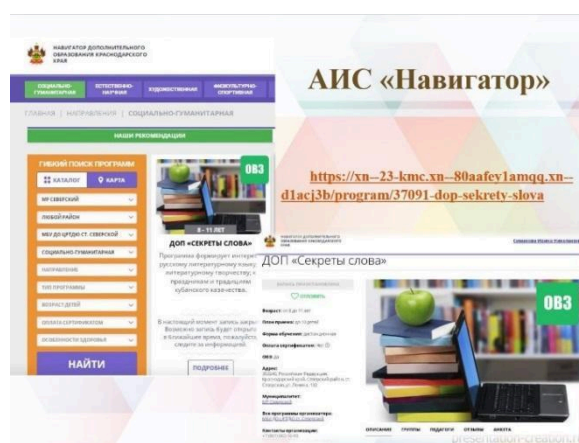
НАВИГАТОР ДОПОЛНИТЕЛЬНОГО ОБРАЗОВАНИЯ КРАСНОДАРСКОГО КРАЯ

СОЦИАЛЬНО-ГУМАНИТАРНАЯ
ЕСТЕСТВЕННО-НАУЧНАЯ
ХУДОЖЕСТВЕННАЯ
ФИЗКУЛЬТУРНО-СПОРТИВНАЯ

ГЛАВНАЯ | НАПРАВЛЕНИЯ | СОЦИАЛЬНО-ГУМАНИТАРНАЯ

НАШИ РЕКОМЕНДАЦИИ

ГИБКИЙ ПОИСК ПРОГРАММ
КАТАЛОГ
КАРТА
МР СЕВЕРСКИЙ
ЛЮБОЙ РАЙОН
МБУ ДО ЦРТДЮ СТ. СЕВЕРСКОЙ
СОЦИАЛЬНО-ГУМАНИТАРНАЯ
НАПРАВЛЕНИЕ
ТИП ПРОГРАММЫ
ВОЗРАСТ ДЕТЕЙ
ОПЛАТА СЕРТИФИКАТОМ
ОСОБЕННОСТИ ЗДОРОВЬЯ
НАЙТИ

8 - 11 ЛЕТ
ОВЗ
ДОП «СЕКРЕТЫ СЛОВА»
Программа формирует интерес к русскому литературному языку, литературному творчеству, праздникам и традициям кубанского казачества.

В настоящий момент запись закрыта. Возможно запись будет открыта в ближайшее время, пожалуйста, следите за информацией.

ПОДРОБНЕЕ

АИС «Навигатор»

https://xn--23-kmc.xn--80aafey1amqq.xn--d1acj3b/program/37091-dop-sekrety-slova

ДОП «Секреты слова»

ОВЗ

Возраст: 8-11
Форма обучения:
Форма обучения:
Оплата сертификатом:
ОВЗ:
Адрес:
Муниципалитет:
Все программы организатора:
Контакты организации:

ОПИСАНИЕ ГРУППЫ ПЕДАГОГИ ОТЗЫВЫ АНКЕТА

presentation-creation.ru